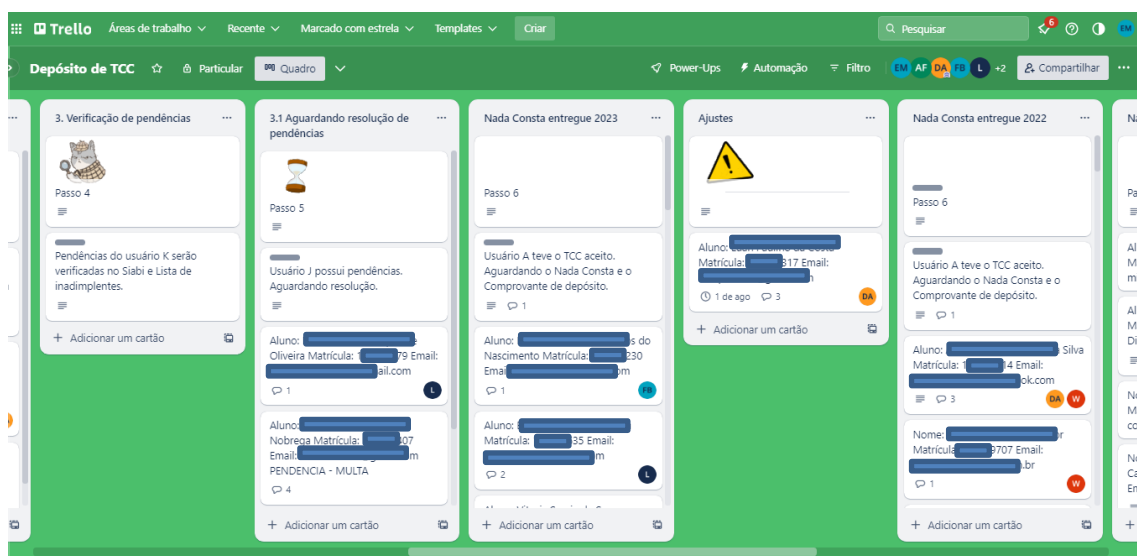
Trello Áreas de trabalho Recente Marcado com estrela Templates Criar

Pesquisar 6 EM

Depósito de TCC Particular Quadro Power-Ups Automação Filtro EM AF DA FB L +2 Compartilhar

3. Verificação de pendências

Passo 4

Pendências do usuário K serão verificadas no Siabi e Lista de inadimplentes.

+ Adicionar um cartão

3.1 Aguardando resolução de pendências

Passo 5

Usuário J possui pendências. Aguardando resolução.

Aluno: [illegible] Oliveira Matrícula: 1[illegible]79 Email: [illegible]ail.com
1 L

Aluno: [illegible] Nobrega Matrícula: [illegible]07 Email: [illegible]m PENDENCIA - MULTA
4

+ Adicionar um cartão

Nada Consta entregue 2023

Passo 6

Usuário A teve o TCC aceito. Aguardando o Nada Consta e o Comprovante de depósito.
1

Aluno: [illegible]s do Nascimento Matrícula: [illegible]230 Email: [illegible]m
1 FB

Aluno: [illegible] Matrícula: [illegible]35 Email: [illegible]m
2 L

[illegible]

+ Adicionar um cartão

Ajustes

Aluno: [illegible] Matrícula: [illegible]317 Email: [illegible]m
1 de ago 3 DA

+ Adicionar um cartão

Nada Consta entregue 2022

Passo 6

Usuário A teve o TCC aceito. Aguardando o Nada Consta e o Comprovante de depósito.
1

Aluno: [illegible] Silva Matrícula: 1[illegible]14 Email: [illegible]ok.com
3 DA W

Nome: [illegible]r Matrícula: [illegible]9707 Email: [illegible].br
1 W

+ Adicionar um cartão

N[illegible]
Pa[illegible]
Al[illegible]
M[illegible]
m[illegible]
Al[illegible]
M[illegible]
Di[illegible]
No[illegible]
M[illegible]
co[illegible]
No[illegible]
Ca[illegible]
Em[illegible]
+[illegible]